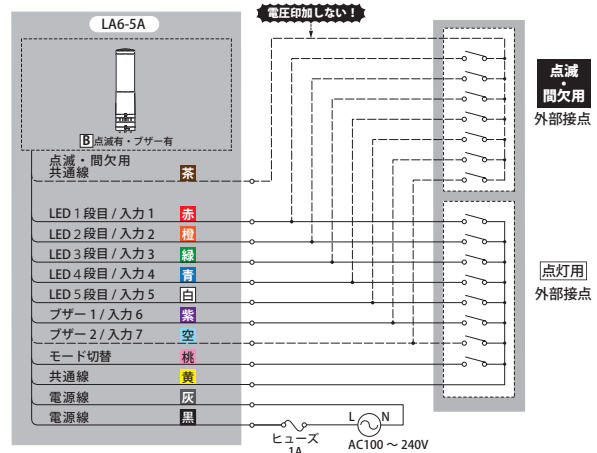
LA6-5A

B点滅有・ブザー有

電圧印加しない！

点滅・間欠用
共通線 茶

LED 1 段目 / 入力 1 赤
LED 2 段目 / 入力 2 橙
LED 3 段目 / 入力 3 緑
LED 4 段目 / 入力 4 青
LED 5 段目 / 入力 5 白
ブザー 1 / 入力 6 紫
ブザー 2 / 入力 7 空
モード切替 桃
共通線 黄
電源線 灰
電源線 黒

点滅・間欠用
外部接点

点灯用
外部接点

ヒューズ 1A

L N

AC100 ～ 240V